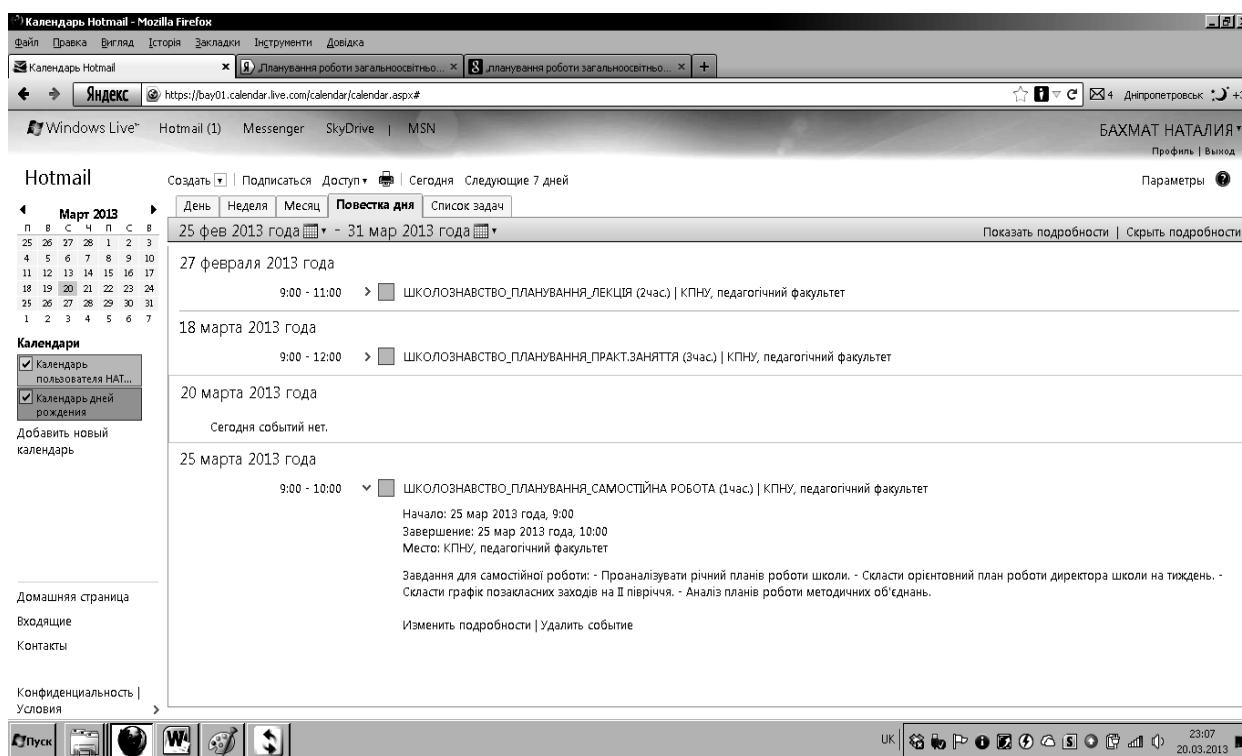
Календарь Hotmail - Mozilla Firefox

Файл Правка Вигляд Історія Закладки Інструменти Довідка

Календарь Hotmail | Я .Планування роботи загальноосвітньо... | .планування роботи загальноосвітньо... | +

Яндекс https://bay01.calendar.live.com/calendar/calendar.aspx#

4 Дніпропетровськ

Windows Live™ Hotmail (1) Messenger SkyDrive | MSN

БАХМАТ НАТАЛИЯ
Профиль | Выход

Hotmail

Создать | Подписаться Доступ | Сегодня Следующие 7 дней

Параметры

Март 2013

| П | В | С | Ч | П | С | В |
|---|---|---|---|---|---|---|
| 25 | 26 | 27 | 28 | 1 | 2 | 3 |
| 4 | 5 | 6 | 7 | 8 | 9 | 10 |
| 11 | 12 | 13 | 14 | 15 | 16 | 17 |
| 18 | 19 | 20 | 21 | 22 | 23 | 24 |
| 25 | 26 | 27 | 28 | 29 | 30 | 31 |
| 1 | 2 | 3 | 4 | 5 | 6 | 7 |

Календари
Календарь пользователя НАТ...
Календарь дней рождения
Добавить новый календарь

День Неделя Месяц Повестка дня Список задач

25 фев 2013 года - 31 мар 2013 года

Показать подробности | Скрыть подробности

27 февраля 2013 года

9:00 - 11:00 ШКОЛОЗНАВСТВО_ПЛАНУВАННЯ_ЛЕКЦІЯ (2час.) | КПНУ, педагогічний факультет

18 марта 2013 года

9:00 - 12:00 ШКОЛОЗНАВСТВО_ПЛАНУВАННЯ_ПРАКТ.ЗАНЯТТЯ (3час.) | КПНУ, педагогічний факультет

20 марта 2013 года

Сегодня событий нет.

25 марта 2013 года

9:00 - 10:00 ШКОЛОЗНАВСТВО_ПЛАНУВАННЯ_САМОСТІЙНА РОБОТА (1час.) | КПНУ, педагогічний факультет

Начало: 25 мар 2013 года, 9:00
Завершение: 25 мар 2013 года, 10:00
Место: КПНУ, педагогічний факультет

Завдання для самостійної роботи: - Проаналізувати річний планів роботи школи. - Скласти орієнтовний план роботи директора школи на тиждень. - Скласти графік позакласних заходів на ІІ півріччя. - Аналіз планів роботи методичних об'єднань.

Изменить подробности | Удалить событие

Домашняя страница
Входящие
Контакты

Конфиденциальность | Условия

Пуск

UK 23:07 20.03.2013